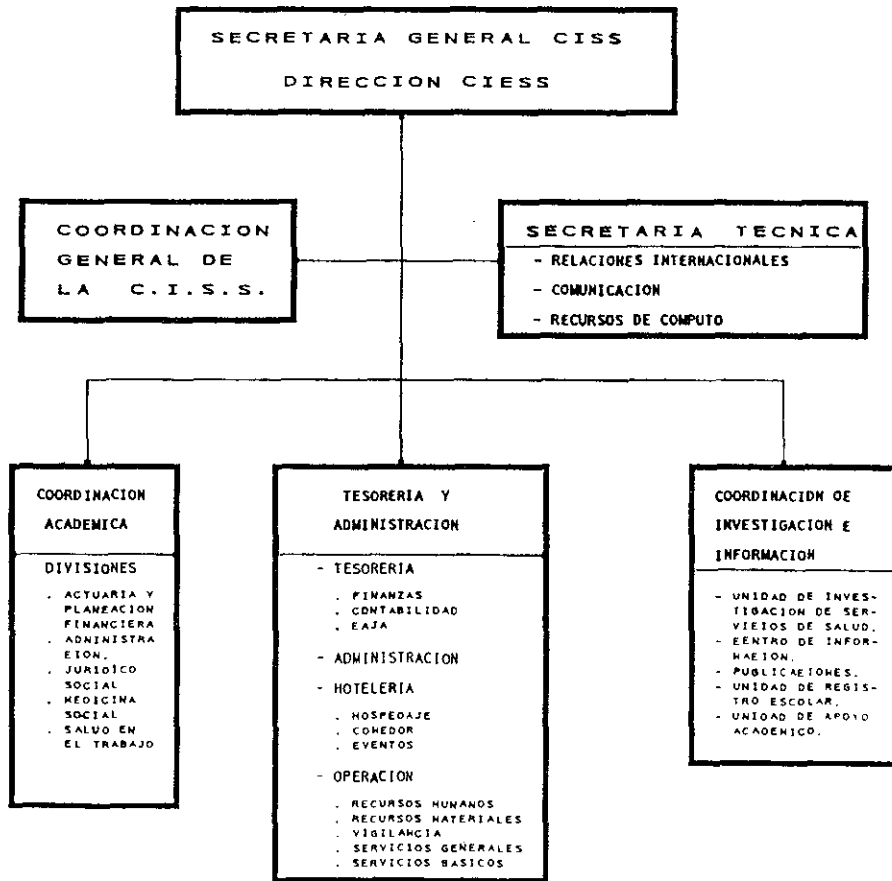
SECRETARIA GENERAL CISS

DIRECCION CIESS

COORDINACION GENERAL DE LA C.I.S.S.

SECRETARIA TECNICA

- RELACIONES INTERNACIONALES
- COMUNICACION
- RECURSOS DE COMPUTO

COORDINACION ACADEMICA

DIVISIONES

. ACTUARIA Y PLANEACION FINANCIERA
. ADMINISTRAEION.
. JURIDICO SOCIAL
. MEDICINA SOCIAL
. SALUD EN EL TRABAJO

TESORERIA Y ADMINISTRACION

- TESORERIA

. FINANZAS
. CONTABILIDAD
. EAJA

- ADMINISTRACION

- HOTELERIA

. HOSPEDAJE
. COMEDOR
. EVENTOS

- OPERACION

. RECURSOS HUMANOS
. RECURSOS MATERIALES
. VIGILANCIA
. SERVICIOS GENERALES
. SERVICIOS BASICOS

COORDINACION DE INVESTIGACION E INFORMACION

- UNIDAD DE INVESTIGACION DE SERVIEIOS DE SALUD.
- EENTRO DE INFORMAEION.
- PUBLICAEIONES.
- UNIDAD DE REGISTRO ESCOLAR.
- UNIDAD DE APOYO ACADEMICO.